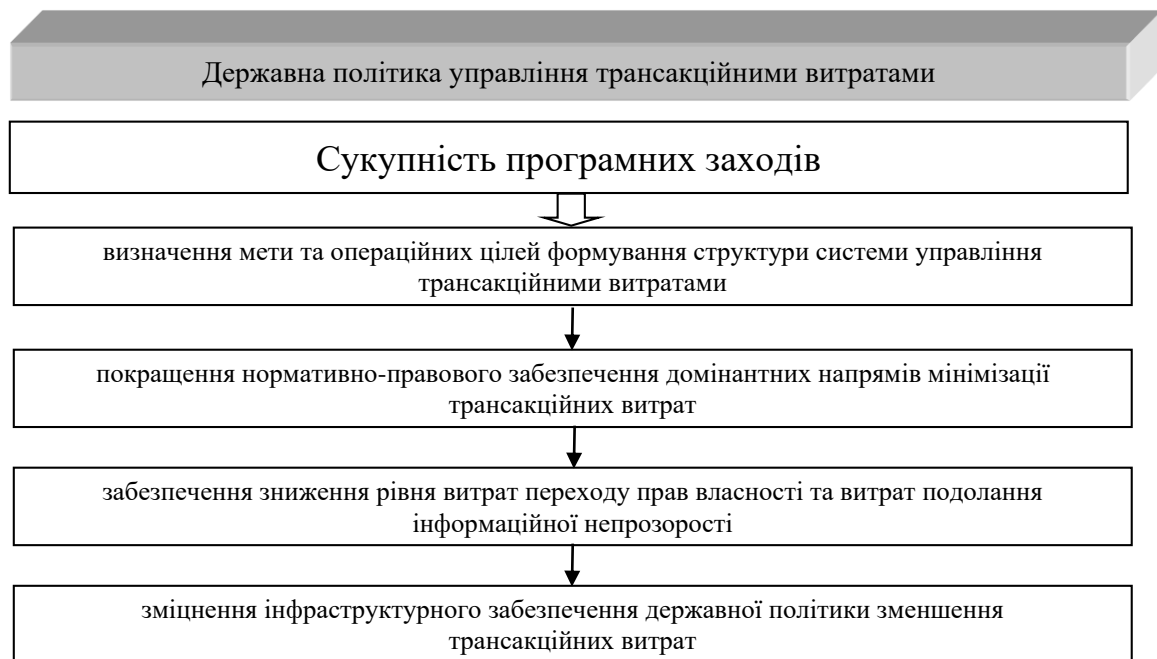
Державна політика управління трансакційними витратами

Сукупність програмних заходів

визначення мети та операційних цілей формування структури системи управління трансакційними витратами

покращення нормативно-правового забезпечення домінантних напрямів мінімізації трансакційних витрат

забезпечення зниження рівня витрат переходу прав власності та витрат подолання інформаційної непрозорості

зміцнення інфраструктурного забезпечення державної політики зменшення трансакційних витрат